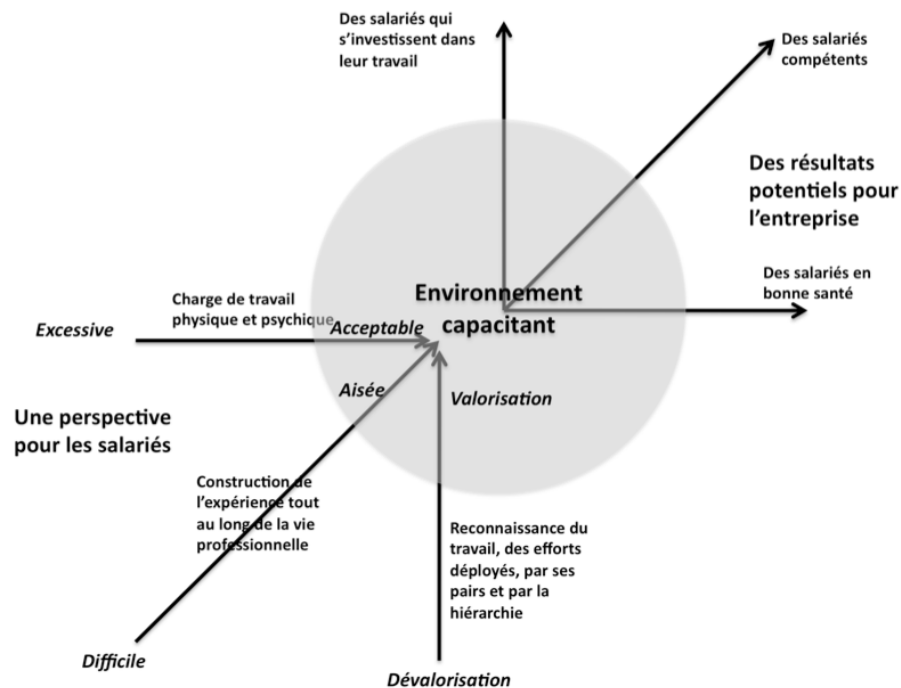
Des salariés qui s'investissent dans leur travail

Des salariés compétents

Des résultats potentiels pour l'entreprise

Environnement capacitant

Des salariés en bonne santé

Charge de travail physique et psychique

Excessive

Acceptable

Aisée

Valorisation

Une perspective pour les salariés

Construction de l'expérience tout au long de la vie professionnelle

Reconnaissance du travail, des efforts déployés, par ses pairs et par la hiérarchie

Difficile

Dévalorisation